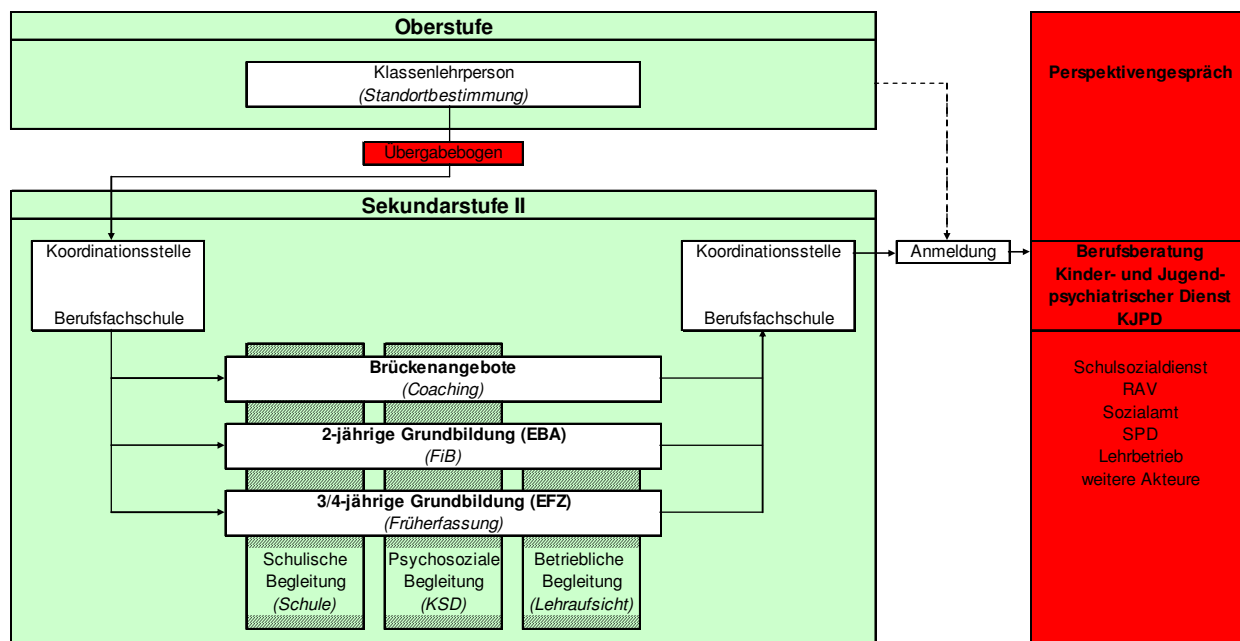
Oberstufe

Klassenlehrperson
(Standortbestimmung)

Übergabebogen

Sekundarstufe II

Koordinationsstelle
Berufsfachschule

Koordinationsstelle
Berufsfachschule

Anmeldung

Brückenangebote
(Coaching)

2-jährige Grundbildung (EBA)
(FiB)

3/4-jährige Grundbildung (EFZ)
(Früherfassung)

Schulische Begleitung
(Schule)

Psychosoziale Begleitung
(KSD)

Betriebliche Begleitung
(Lehraufsicht)

Perspektivengespräch

Berufsberatung
Kinder- und Jugendpsychiatrischer Dienst
KJPD

Schulsozialdienst
RAV
Sozialamt
SPD
Lehrbetrieb
weitere Akteure